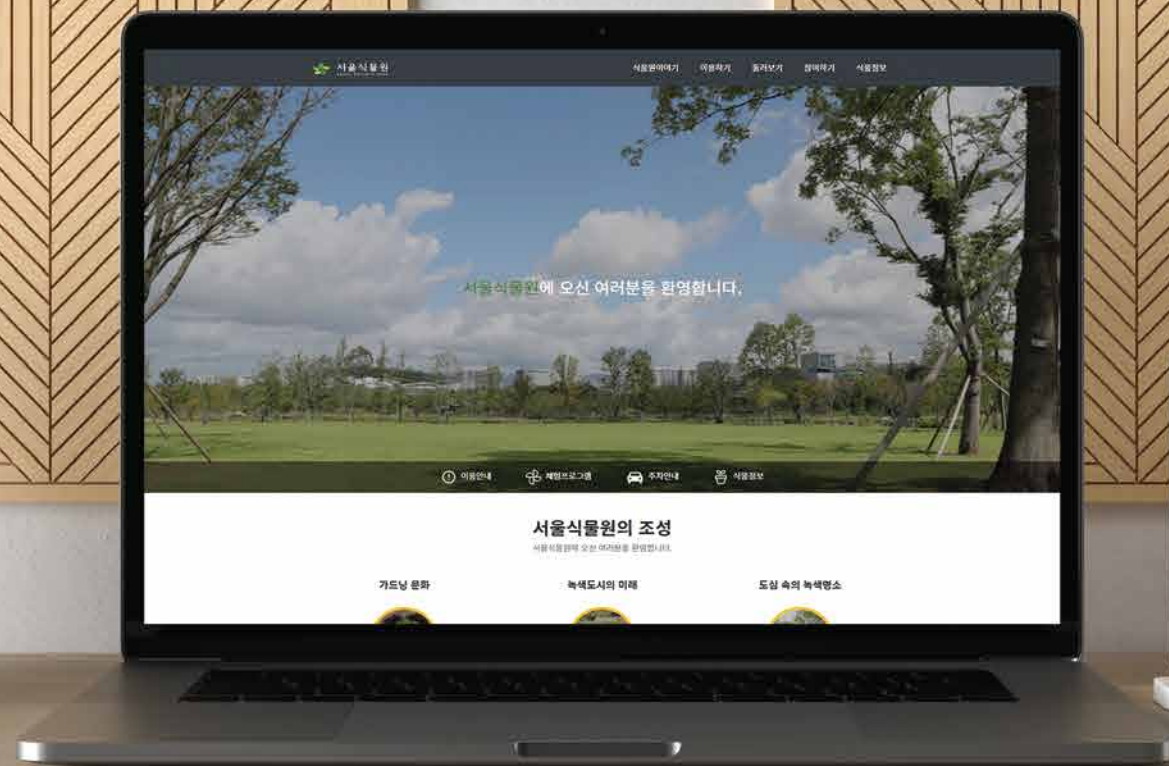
서울식물원

서울식물원이야기 이용하기 둘러보기 참여하기 식물정보

서울식물원에 오신 여러분을 환영합니다.

이용안내 체험프로그램 주차안내 식물정보

서울식물원의 조성

서울식물원에 오신 여러분을 환영합니다.

가드닝 문화

녹색도시의 미래

도심 속의 녹색명소